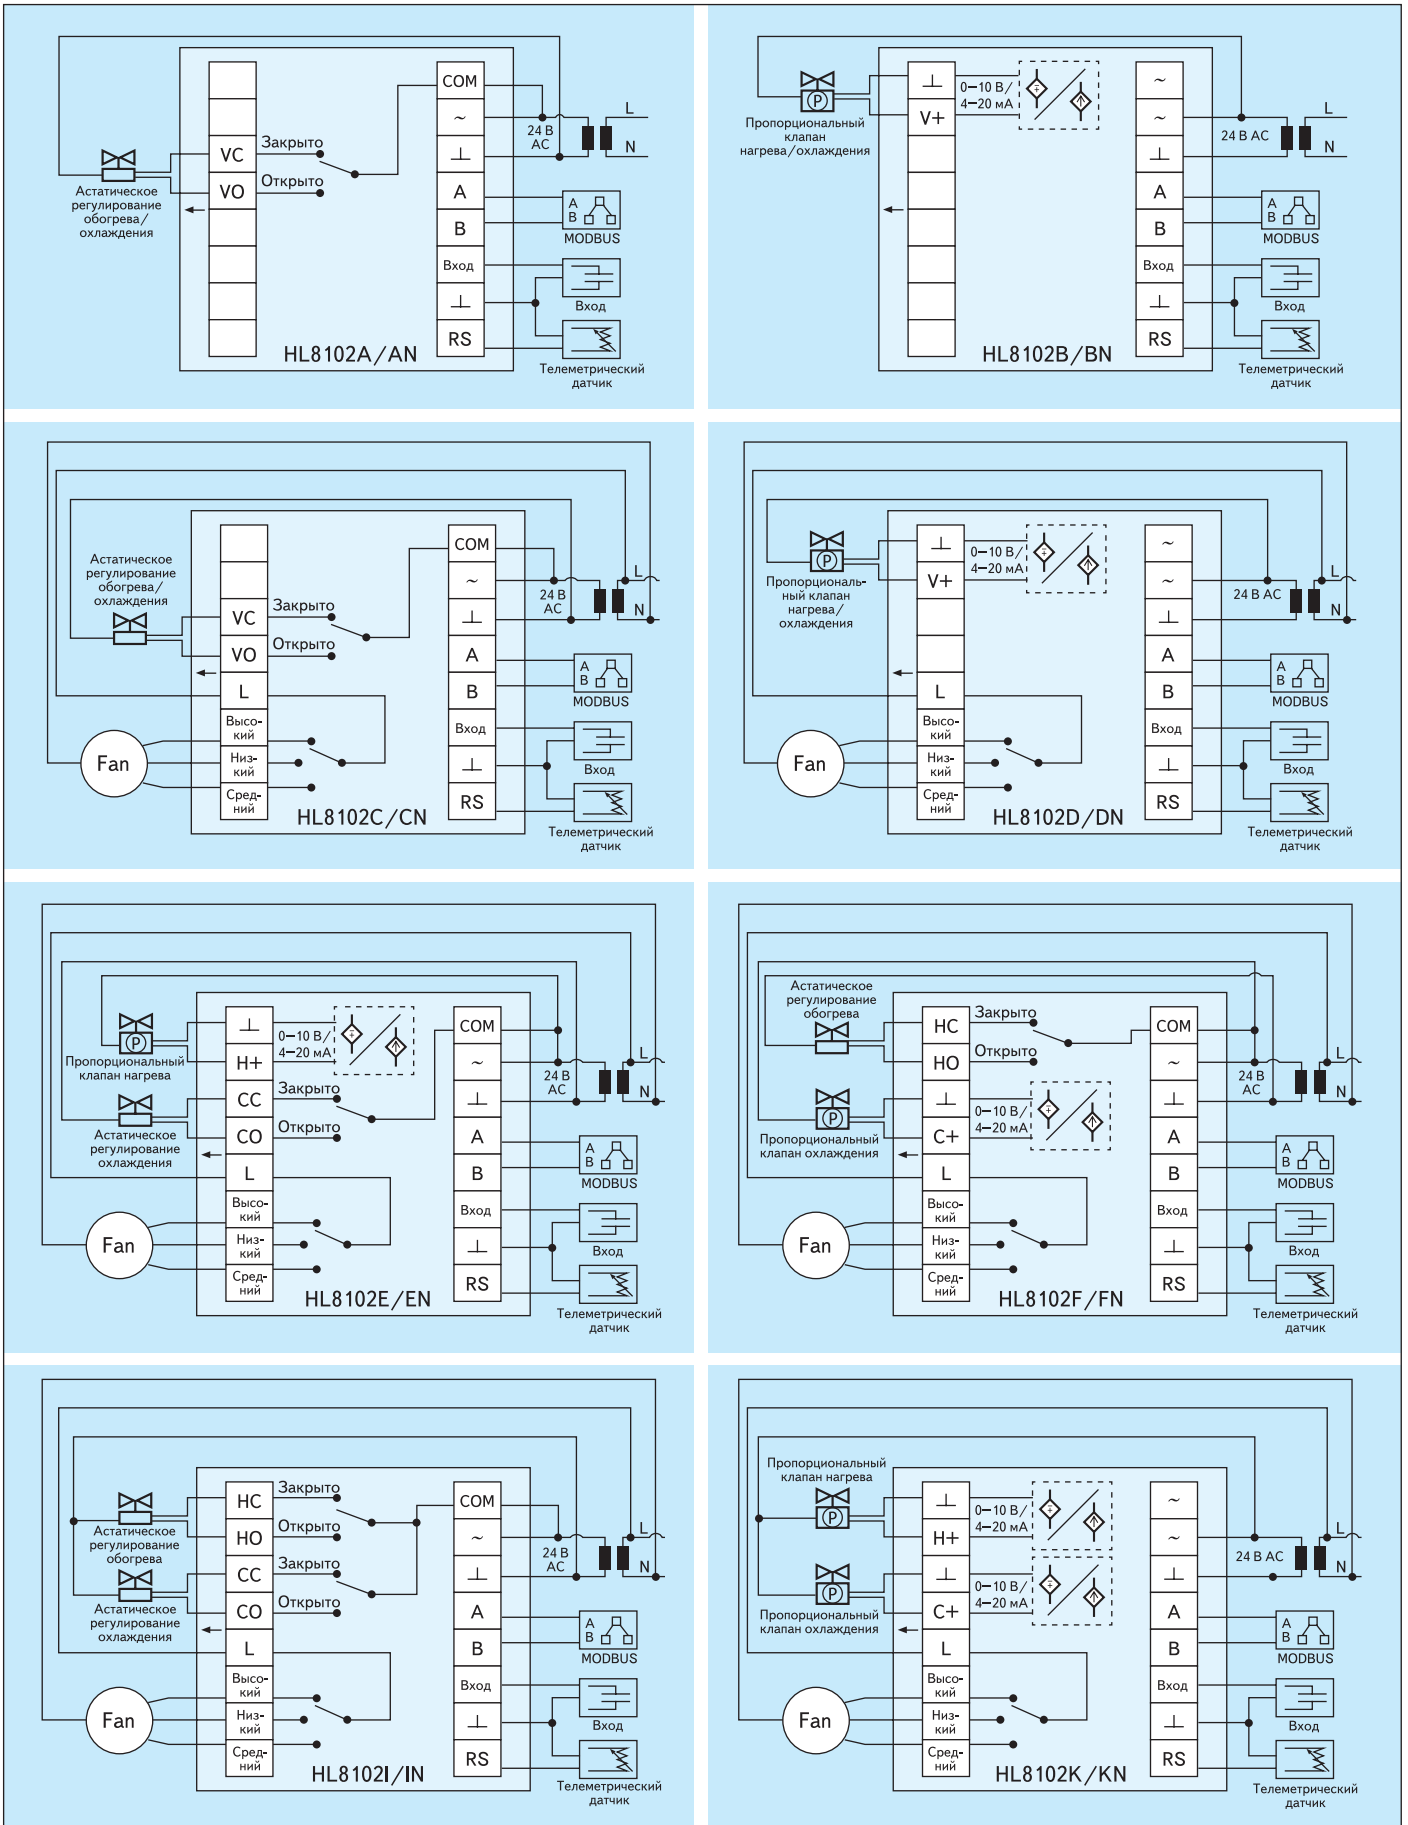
Астатическое регулирование обогрева/охлаждения
VC
VO
Закрыто
Открыто
COM
~
⊥
A
B
Вход
⊥
RS
24 В AC
L
N
MODBUS
Вход
Телеметрический датчик
HL8102A/AN

Пропорциональный клапан нагрева/охлаждения
⊥
V+
0–10 В/ 4–20 мА
~
~
⊥
A
B
Вход
⊥
RS
24 В AC
L
N
MODBUS
Вход
Телеметрический датчик
HL8102B/BN

Астатическое регулирование обогрева/охлаждения
VC
VO
L
Высокий
Низкий
Средний
Fan
Закрыто
Открыто
COM
~
⊥
A
B
Вход
⊥
RS
24 В AC
L
N
MODBUS
Вход
Телеметрический датчик
HL8102C/CN

Пропорциональный клапан нагрева/охлаждения
⊥
V+
L
Высокий
Низкий
Средний
Fan
0–10 В/ 4–20 мА
~
~
⊥
A
B
Вход
⊥
RS
24 В AC
L
N
MODBUS
Вход
Телеметрический датчик
HL8102D/DN

Пропорциональный клапан нагрева
Астатическое регулирование охлаждения
⊥
H+
CC
CO
L
Высокий
Низкий
Средний
Fan
0–10 В/ 4–20 мА
Закрыто
Открыто
COM
~
⊥
A
B
Вход
⊥
RS
24 В AC
L
N
MODBUS
Вход
Телеметрический датчик
HL8102E/EN

Астатическое регулирование обогрева
Пропорциональный клапан охлаждения
HC
HO
⊥
C+
L
Высокий
Низкий
Средний
Fan
Закрыто
Открыто
0–10 В/ 4–20 мА
COM
~
⊥
A
B
Вход
⊥
RS
24 В AC
L
N
MODBUS
Вход
Телеметрический датчик
HL8102F/FN

Астатическое регулирование обогрева
Астатическое регулирование охлаждения
HC
HO
CC
CO
L
Высокий
Низкий
Средний
Fan
Закрыто
Открыто
Закрыто
Открыто
COM
~
⊥
A
B
Вход
⊥
RS
24 В AC
L
N
MODBUS
Вход
Телеметрический датчик
HL8102I/IN

Пропорциональный клапан нагрева
Пропорциональный клапан охлаждения
⊥
H+
⊥
C+
L
Высокий
Низкий
Средний
Fan
0–10 В/ 4–20 мА
0–10 В/ 4–20 мА
~
~
⊥
A
B
Вход
⊥
RS
24 В AC
L
N
MODBUS
Вход
Телеметрический датчик
HL8102K/KN